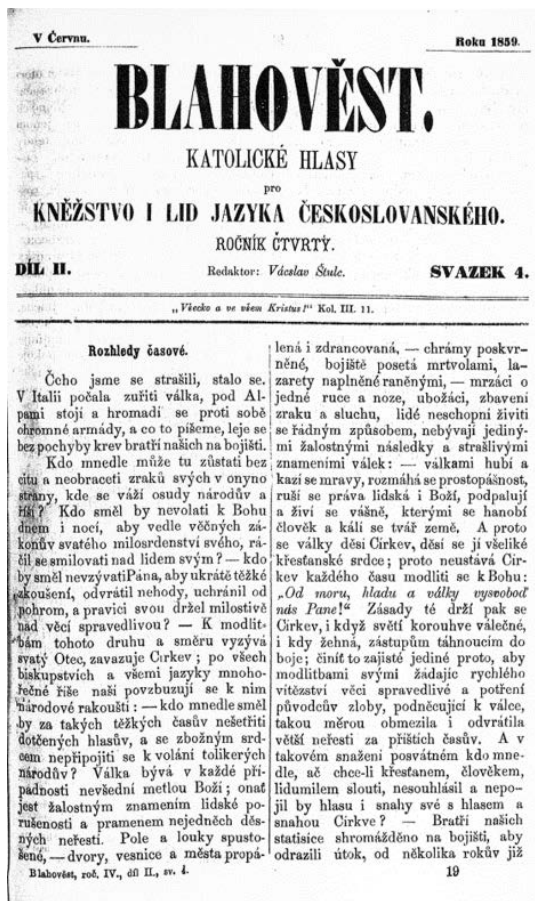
V Červnu. Roku 1859.

BLAHOVĚST.

KATOLICKÉ HLASY
pro
KNĚŽSTVO I LID JAZYKA ČESKOSLOVANSKÉHO.
ROČNÍK ČTVRTÝ.

DÍL II. Redaktor: Václav Štulc. SVAZEK 4.

„Všecko a ve všem Kristus!" Kol. III. 11.

Rozhledy časové.

Čeho jsme se strašili, stalo se. V Italii počala zuřiti válka, pod Alpami stojí a hromadí se proti sobě ohromné armády, a co to píšeme, leje se bez pochyby krev bratří našich na bojišti. Kdo mnedle může tu zůstati bez citu a neobraceti zraků svých v onyno strany, kde se váží osudy národův a říší? Kdo směl by nevolati k Bohu dnem i nocí, aby vedle věčných zákonův svatého milosrdenství svého, račil se smilovati nad lidem svým? — kdo by směl nevzývati Pána, aby ukrátě těžké zkoušení, odvrátil nehody, uchránil od pohrom, a pravici svou držel milostivě nad věcí spravedlivou? — K modlitbám tohoto druhu a směru vyzývá svatý Otec, zavazuje Církev; po všech biskupstvích a všemi jazyky mnohočetné říše naší povzbuzují se k nim národové rakouští: — kdo mnedle směl by za takých těžkých časův nešetřiti dotčených hlasův, a se zbožným srdcem nepřipojiti se k volání tolikerých národův? Válka bývá v každé případnosti nevšední metlou Boží; ona jest žalostným znamením lidské porušenosti a pramenem nejedněch děsných neřestí. Pole a louky spustošené, — dvory, vesnice a města popálená i zdrancovaná, — chrámy poskvrněné, bojiště posetá mrtvolami, lazarety naplněné raněnými, — mrzáci o jedné ruce a noze, ubožáci, zbaveni zraku a sluchu, lidé neschopní živiti se řádným způsobem, nebývají jedinými žalostnými následky a strašlivými znameními válek: — válkami hubí a kazí se mravy, rozmáhá se prostopášnost, ruší se práva lidská i Boží, podpalují a živí se vášně, kterými se hanobí člověk a kálí se tvář země. A proto se války děsí Církev, děsí se jí všeliké křesťanské srdce; proto neustává Církev každého času modliti se k Bohu: „Od moru, hladu a války vysvoboď nás Pane!" Zásady té drží pak se Církev, i když světí korouhve válečné, i kdy žehná, zástupům táhnoucím do boje; činíť to zajisté jediné proto, aby modlitbami svými žádajíc rychlého vítězství věci spravedlivé a potření původců zloby, podněcující k válce, takou měrou obmezila i odvrátila větší neřesti za příštích časův. A v takovém snažení posvátném kdo mnedle, ač chce-li křesťanem, člověkem, lidumilem slouti, nesouhlasil a nepojil by hlasu i snahy své s hlasem a snahou Církve? — Bratří našich statisíce shromážděno na bojišti, aby odrazili útok, od několika rokův již

Blahověst, roč. IV., díl II., sv. 4. 19